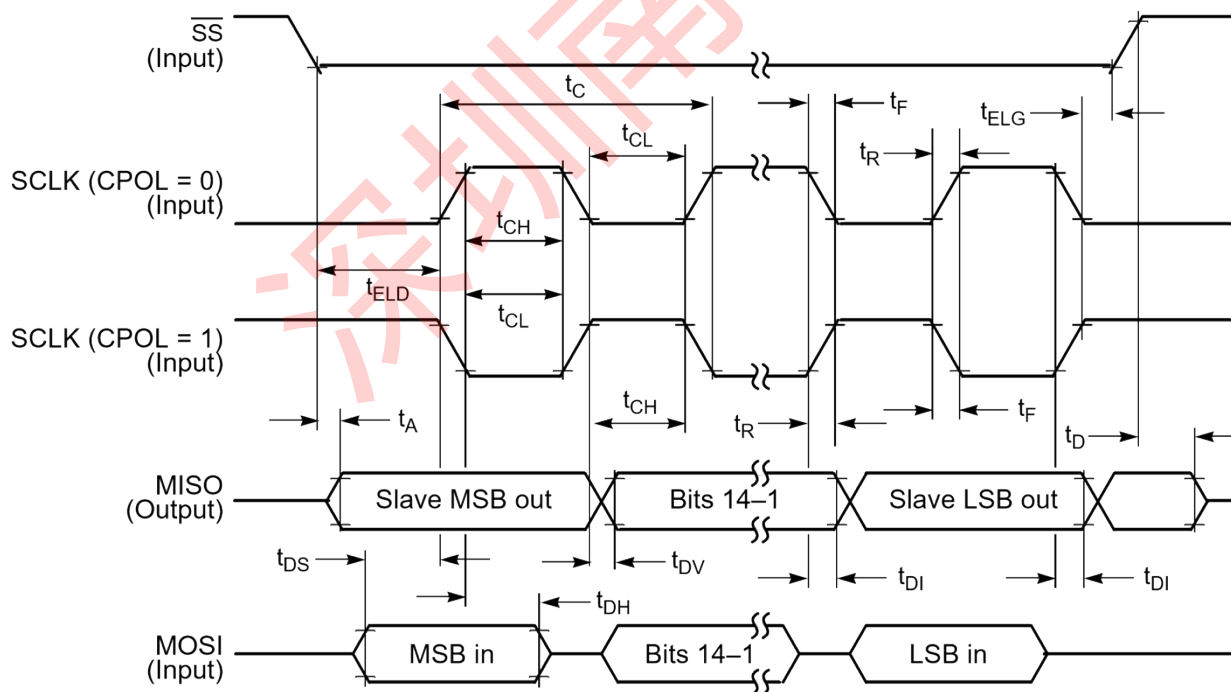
$\overline{SS}$
(Input)

$t_C$
$t_F$
$t_{ELG}$
$t_{CL}$
$t_R$

SCLK (CPOL = 0)
(Input)

$t_{CH}$
$t_{ELD}$
$t_{CL}$

SCLK (CPOL = 1)
(Input)

$t_A$
$t_{CH}$
$t_R$
$t_F$
$t_D$

MISO
(Output)

Slave MSB out
Bits 14–1
Slave LSB out

$t_{DS}$
$t_{DV}$
$t_{DI}$
$t_{DI}$
$t_{DH}$

MOSI
(Input)

MSB in
Bits 14–1
LSB in

深圳